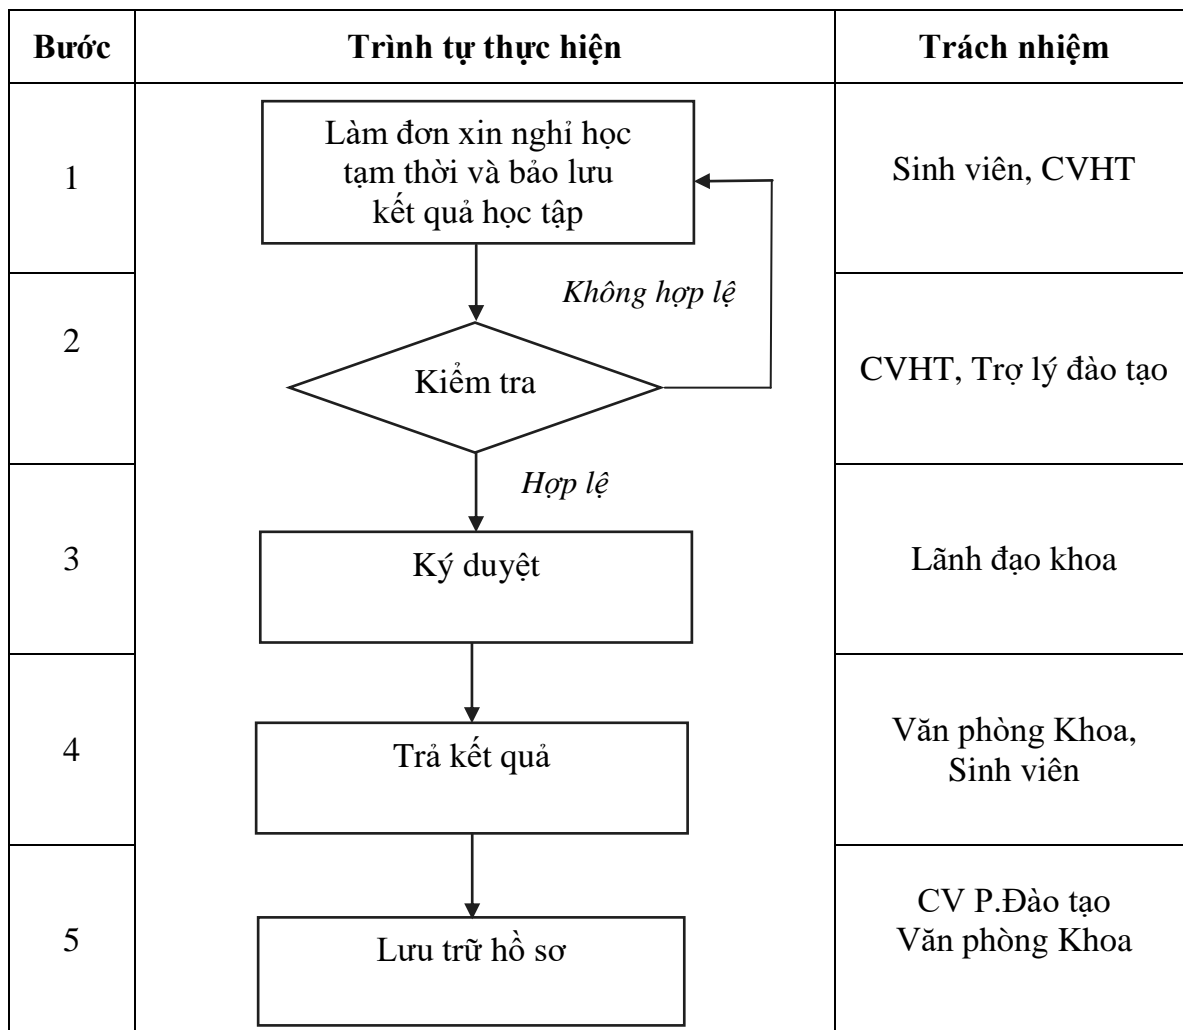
| Bước | Trình tự thực hiện | Trách nhiệm |
|---|---|---|
| 1 | Làm đơn xin nghỉ học tạm thời và bảo lưu kết quả học tập | Sinh viên, CVHT |
| 2 | *Không hợp lệ* Kiểm tra | CVHT, Trợ lý đào tạo |
| 3 | *Hợp lệ* Ký duyệt | Lãnh đạo khoa |
| 4 | Trả kết quả | Văn phòng Khoa, Sinh viên |
| 5 | Lưu trữ hồ sơ | CV P.Đào tạo Văn phòng Khoa |